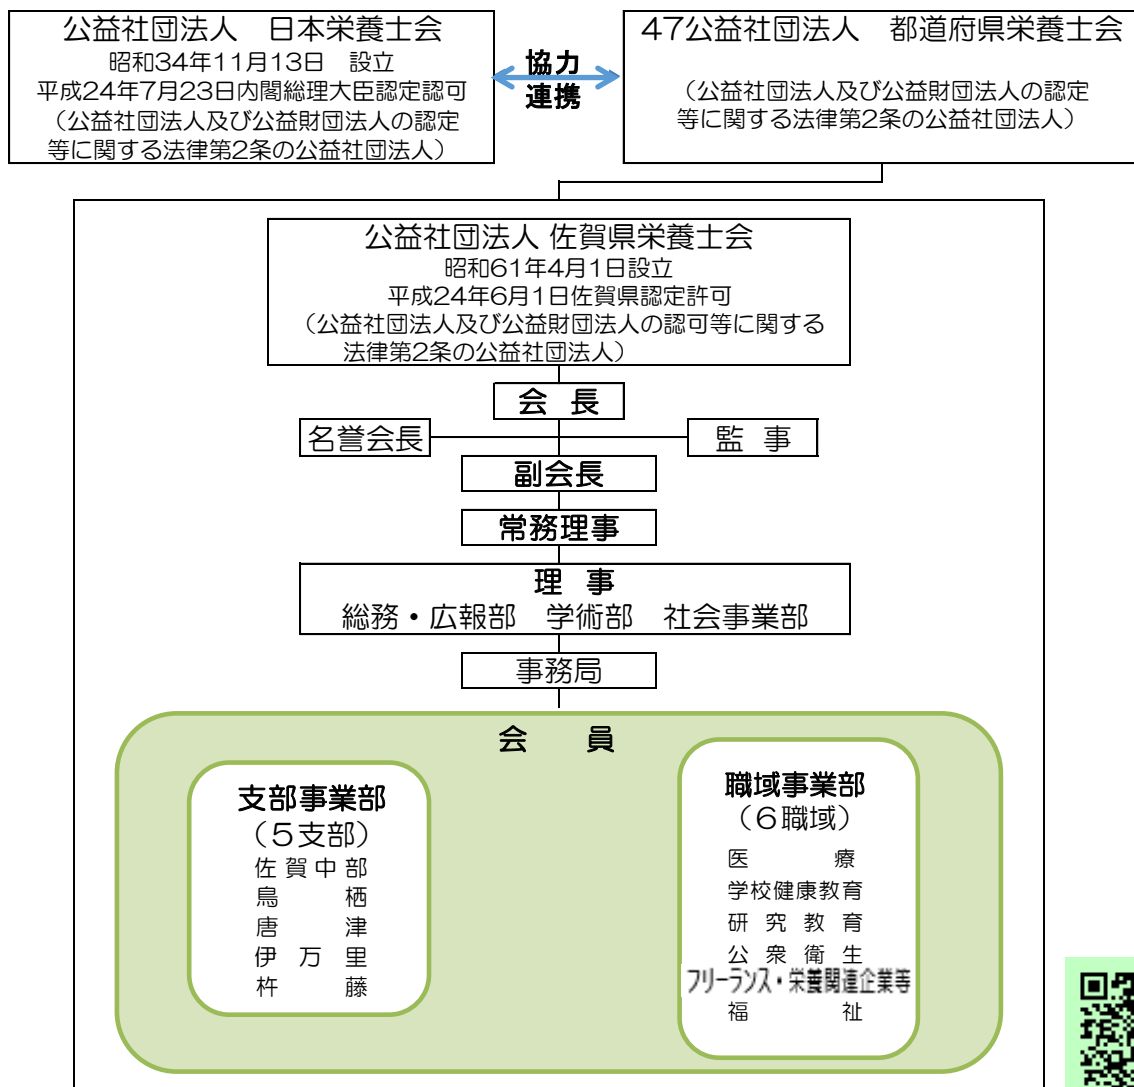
公益社団法人　日本栄養士会
昭和34年11月13日　設立
平成24年7月23日内閣総理大臣認定認可
（公益社団法人及び公益財団法人の認定等に関する法律第2条の公益社団法人）

協力
連携

47公益社団法人　都道府県栄養士会
（公益社団法人及び公益財団法人の認定等に関する法律第2条の公益社団法人）

公益社団法人 佐賀県栄養士会
昭和61年4月1日設立
平成24年6月1日佐賀県認定許可
（公益社団法人及び公益財団法人の認可等に関する法律第2条の公益社団法人）

会　長

名誉会長

監　事

副会長

常務理事

理　事
総務・広報部　学術部　社会事業部

事務局

会　　員

支部事業部
（5支部）
佐賀中部
鳥　栖
唐　津
伊万里
杵　藤

職域事業部
（6職域）
医　療
学校健康教育
研究教育
公衆衛生
フリーランス・栄養関連企業等
福　祉